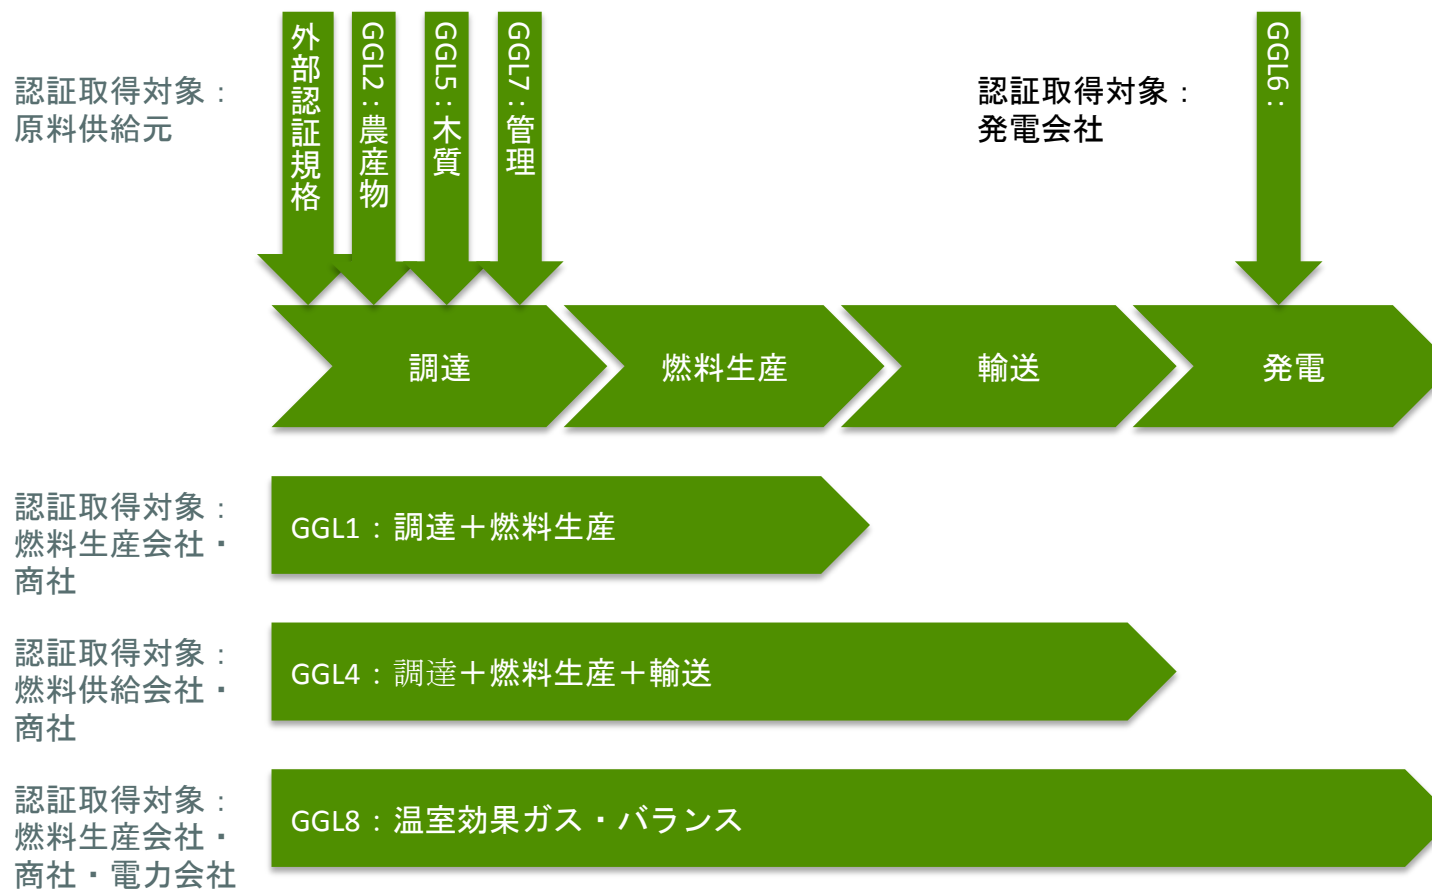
認証取得対象：原料供給元

外部認証規格

GGL2：農産物

GGL5：木質

GGL7：管理

認証取得対象：発電会社

GGL6：

調達

燃料生産

輸送

発電

認証取得対象：燃料生産会社・商社

GGL1：調達＋燃料生産

認証取得対象：燃料供給会社・商社

GGL4：調達＋燃料生産＋輸送

認証取得対象：燃料生産会社・商社・電力会社

GGL8：温室効果ガス・バランス